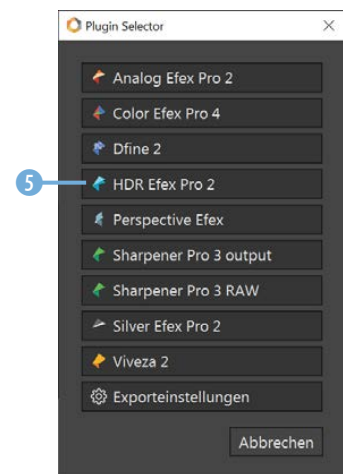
Plugin Selector

×

Analog Efex Pro 2

Color Efex Pro 4

Dfine 2

5

HDR Efex Pro 2

Perspective Efex

Sharpener Pro 3 output

Sharpener Pro 3 RAW

Silver Efex Pro 2

Viveza 2

Exporteinstellungen

Abbrechen